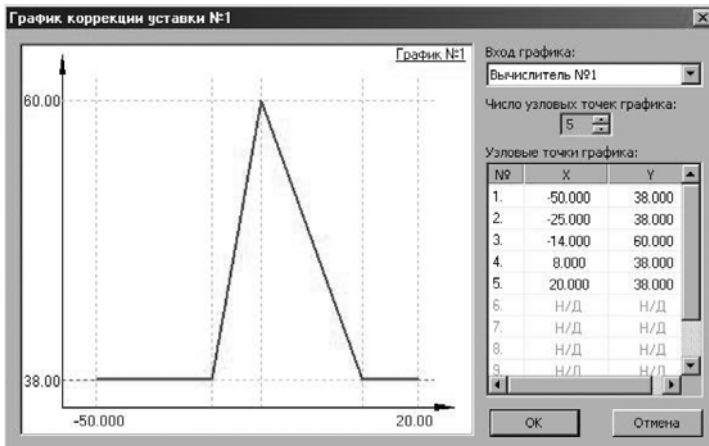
График коррекции уставки №1

График №1

60.00

38.00

-50.000

20.00

Вход графика:

Вычислитель №1

Число узловых точек графика:

5

Узловые точки графика:

| № | X | Y |
|---|---|---|
| 1. | -50.000 | 38.000 |
| 2. | -25.000 | 38.000 |
| 3. | -14.000 | 60.000 |
| 4. | 8.000 | 38.000 |
| 5. | 20.000 | 38.000 |
| 6. | Н/Д | Н/Д |
| 7. | Н/Д | Н/Д |
| 8. | Н/Д | Н/Д |
| 9. | Н/Д | Н/Д |

ОК

Отмена